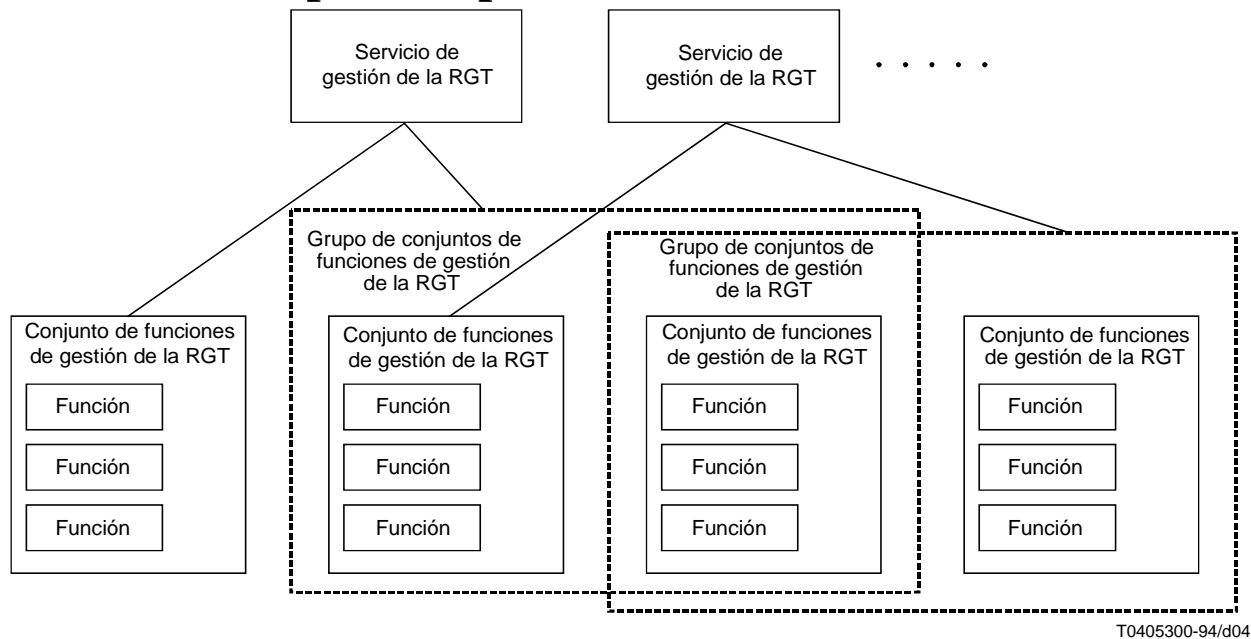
Servicio de gestión de la RGT

Servicio de gestión de la RGT

. . . . .

Grupo de conjuntos de funciones de gestión de la RGT

Grupo de conjuntos de funciones de gestión de la RGT

Conjunto de funciones de gestión de la RGT

Función

Función

Función

Conjunto de funciones de gestión de la RGT

Función

Función

Función

Conjunto de funciones de gestión de la RGT

Función

Función

Función

Conjunto de funciones de gestión de la RGT

Función

Función

Función

T0405300-94/d04